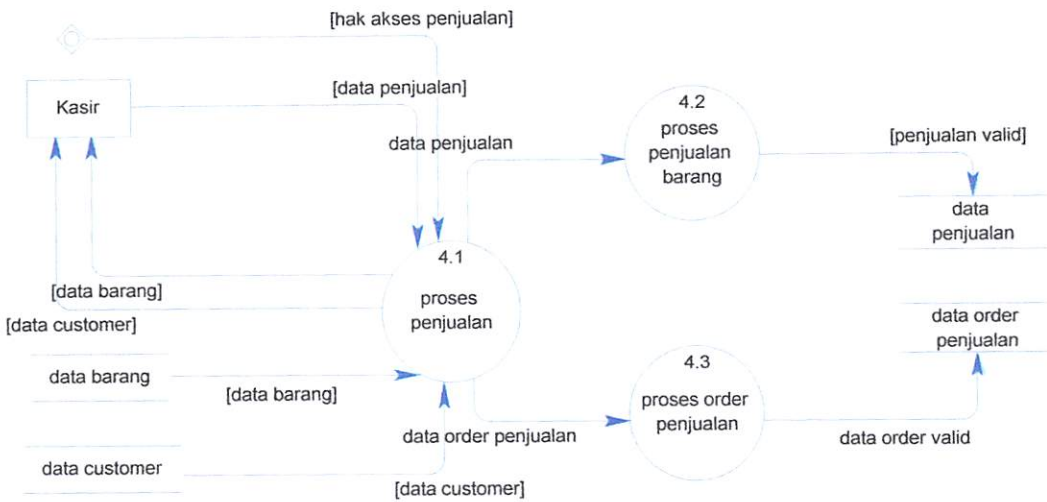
[hak akses penjualan]

Kasir

[data penjualan]

data penjualan

4.2
proses penjualan barang

[penjualan valid]

data penjualan

4.1
proses penjualan

[data barang]

[data customer]

data order penjualan

data barang

[data barang]

4.3
proses order penjualan

data order penjualan

data order valid

data customer

[data customer]